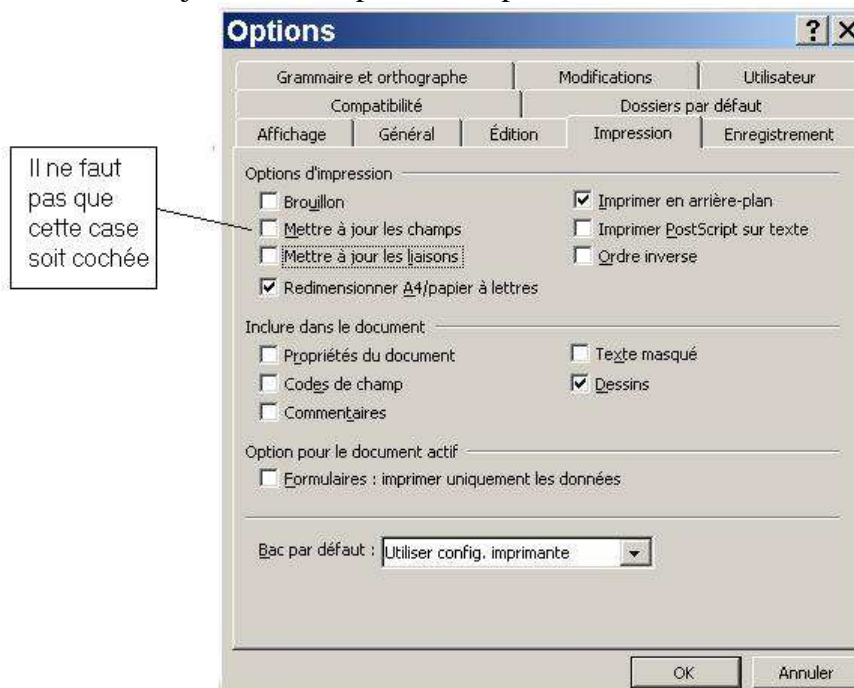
Options

Grammaire et orthographe | Modifications | Utilisateur
Compatibilité | Dossiers par défaut
Affichage | Général | Édition | Impression | Enregistrement

Il ne faut pas que cette case soit cochée

Options d'impression
☐ Brouillon
☐ Mettre à jour les champs
☐ Mettre à jour les liaisons
☑ Redimensionner A4/papier à lettres
☑ Imprimer en arrière-plan
☐ Imprimer PostScript sur texte
☐ Ordre inverse

Inclure dans le document
☐ Propriétés du document
☐ Codes de champ
☐ Commentaires
☐ Texte masqué
☑ Dessins

Option pour le document actif
☐ Formulaires : imprimer uniquement les données

Bac par défaut : Utiliser config. imprimante

OK
Annuler